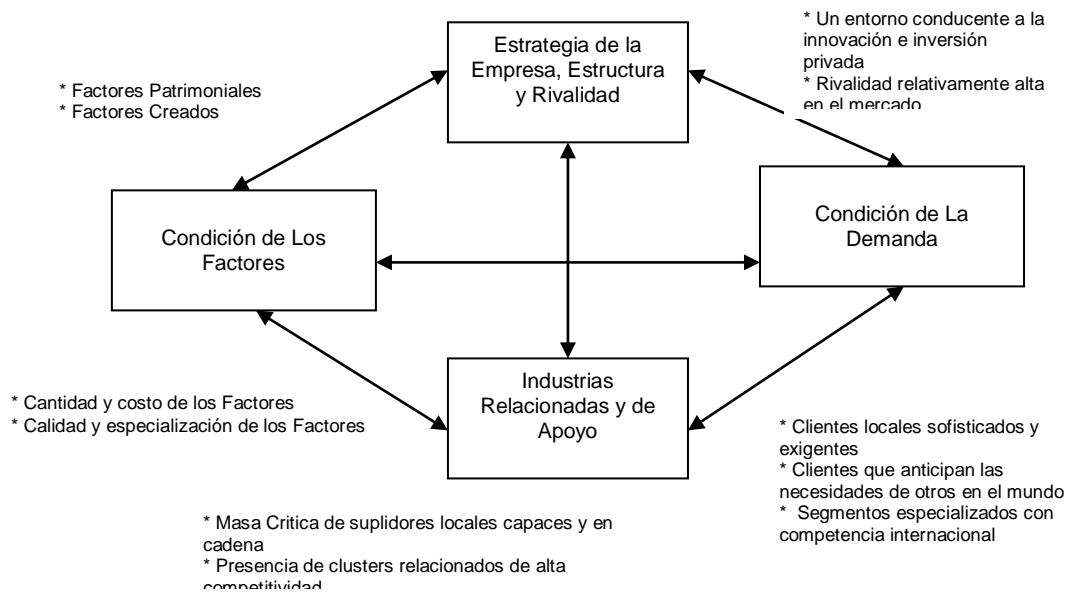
* Factores Patrimoniales
* Factores Creados

Estrategia de la Empresa, Estructura y Rivalidad

* Un entorno conducente a la innovación e inversión privada
* Rivalidad relativamente alta en el mercado

Condición de Los Factores

Condición de La Demanda

* Cantidad y costo de los Factores
* Calidad y especialización de los Factores

Industrias Relacionadas y de Apoyo

* Clientes locales sofisticados y exigentes
* Clientes que anticipan las necesidades de otros en el mundo
* Segmentos especializados con competencia internacional

* Masa Critica de suplidores locales capaces y en cadena
* Presencia de clusters relacionados de alta competitividad